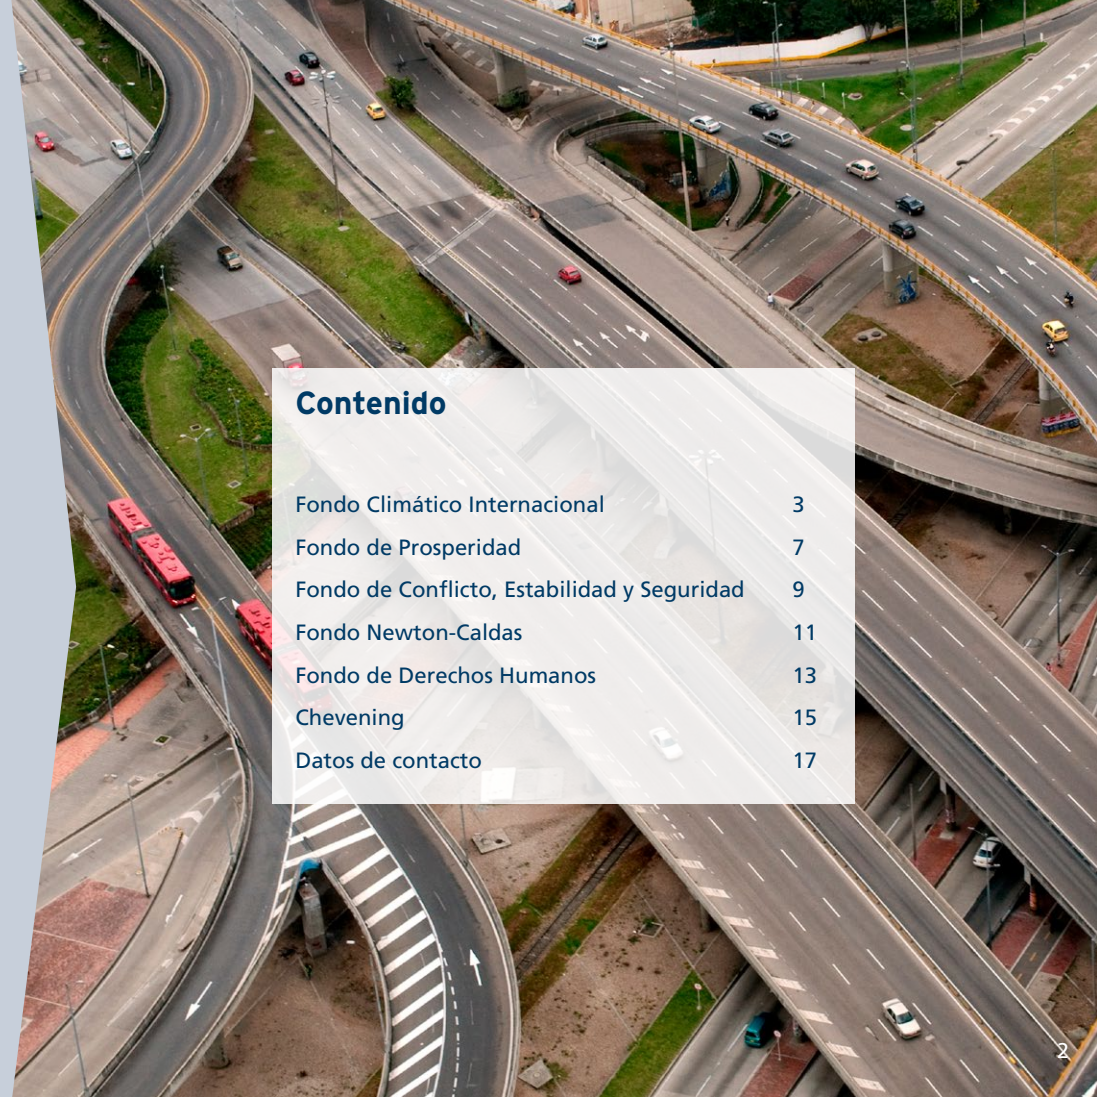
Contenido

| | |
|---|---|
| Fondo Climático Internacional | 3 |
| Fondo de Prosperidad | 7 |
| Fondo de Conflicto, Estabilidad y Seguridad | 9 |
| Fondo Newton-Caldas | 11 |
| Fondo de Derechos Humanos | 13 |
| Chevening | 15 |
| Datos de contacto | 17 |

2